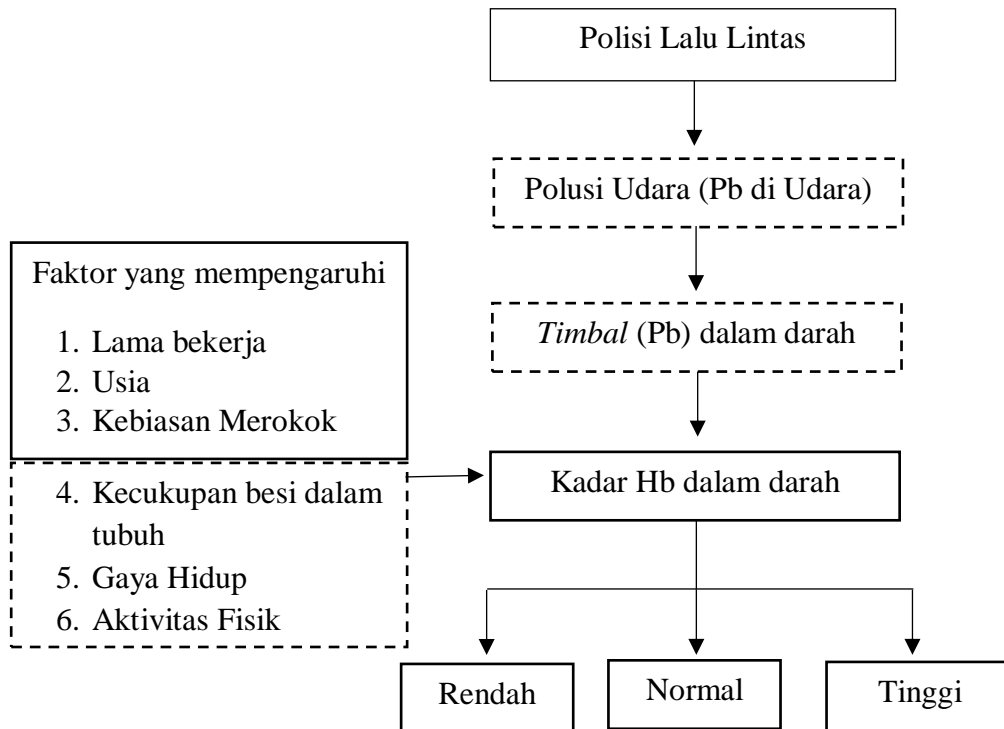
Polisi Lalu Lintas

Polusi Udara (Pb di Udara)

*Timbal* (Pb) dalam darah

Faktor yang mempengaruhi

1. Lama bekerja
2. Usia
3. Kebiasan Merokok
4. Kecukupan besi dalam tubuh
5. Gaya Hidup
6. Aktivitas Fisik

Kadar Hb dalam darah

Rendah

Normal

Tinggi